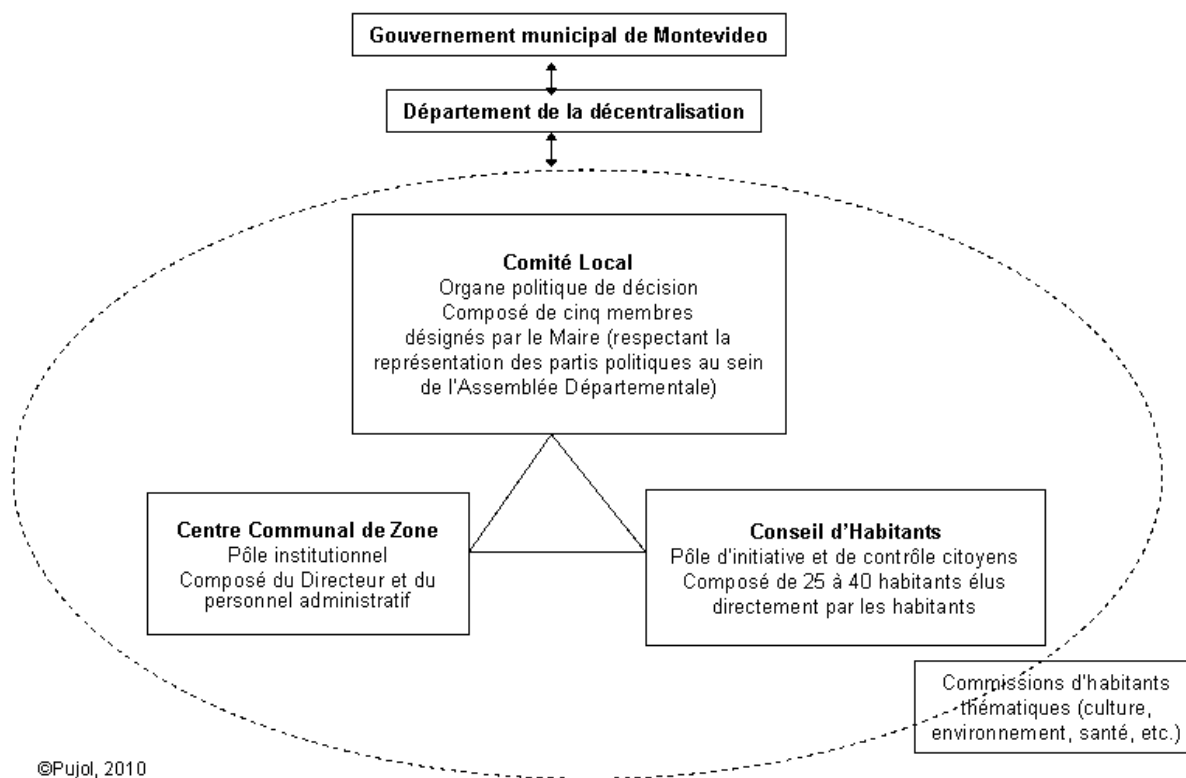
Gouvernement municipal de Montevideo

Département de la décentralisation

Comité Local
Organe politique de décision
Composé de cinq membres désignés par le Maire (respectant la représentation des partis politiques au sein de l'Assemblée Départementale)

Centre Communal de Zone
Pôle institutionnel
Composé du Directeur et du personnel administratif

Conseil d'Habitants
Pôle d'initiative et de contrôle citoyens
Composé de 25 à 40 habitants élus directement par les habitants

Commissions d'habitants thématiques (culture, environnement, santé, etc.)

©Pujol, 2010